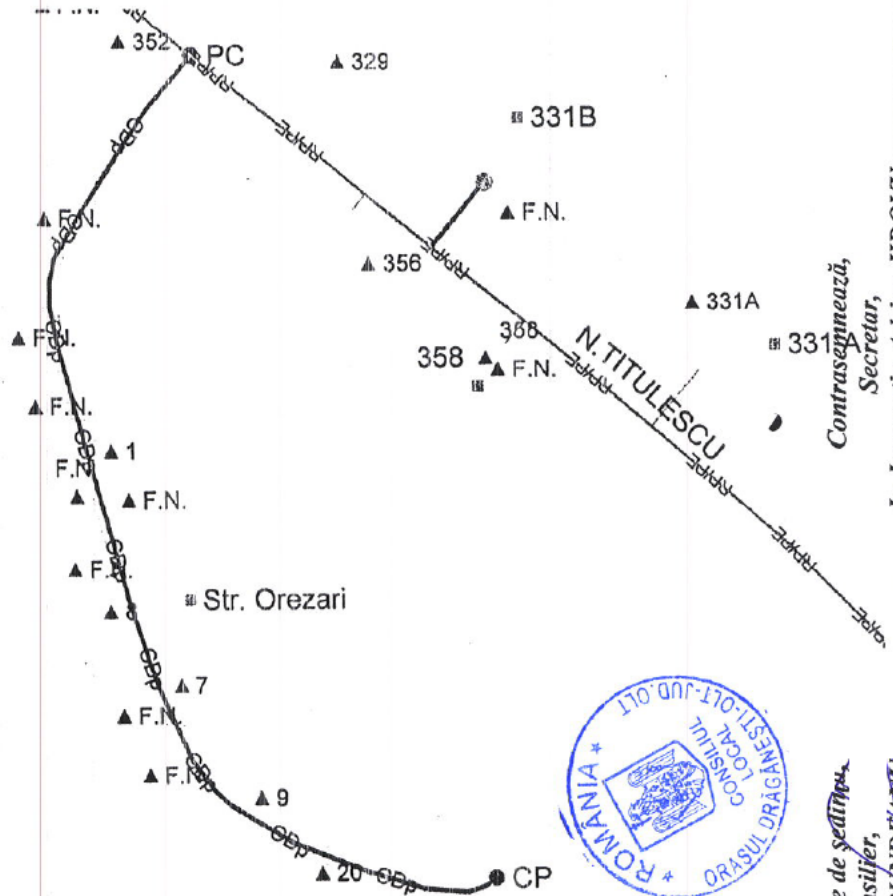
352
PC
329
331B
F.N.
F.N.
356
331A
F.N.
366
358
F.N.
N.TITULESCU
331A
F.N.
1
F.N.
F.N.
F.N.
Str. Orezari
7
F.N.
F.N.
9
20
CP
Contrasemnează,
Secretar,
ROMÂNIA
CONSILIUL LOCAL
ORASUL DRĂGĂNEȘTI-OLT-JUD.OLT
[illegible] de ședință,
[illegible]silier,